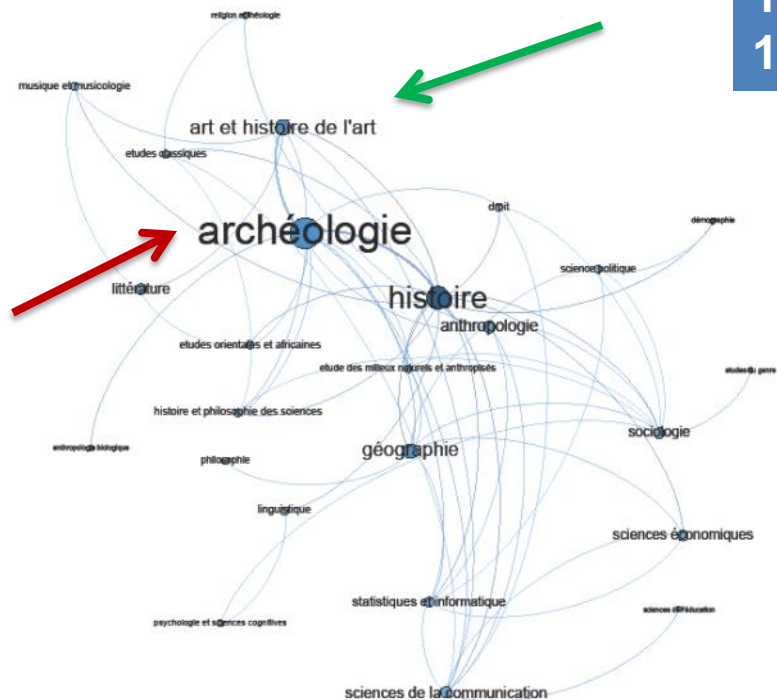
religion et théologie

musique et musicologie

art et histoire de l'art

etudes classiques

archéologie

droit

démographie

littérature

science politique

histoire

anthropologie

etudes orientales et africaines

etude des milieux naturels et anthropisés

etudes du genre

histoire et philosophie des sciences

sociologie

anthropologie biologique

philosophie

géographie

linguistique

sciences économiques

statistiques et informatique

sciences de l'éducation

psychologie et sciences cognitives

sciences de la communication

1
1